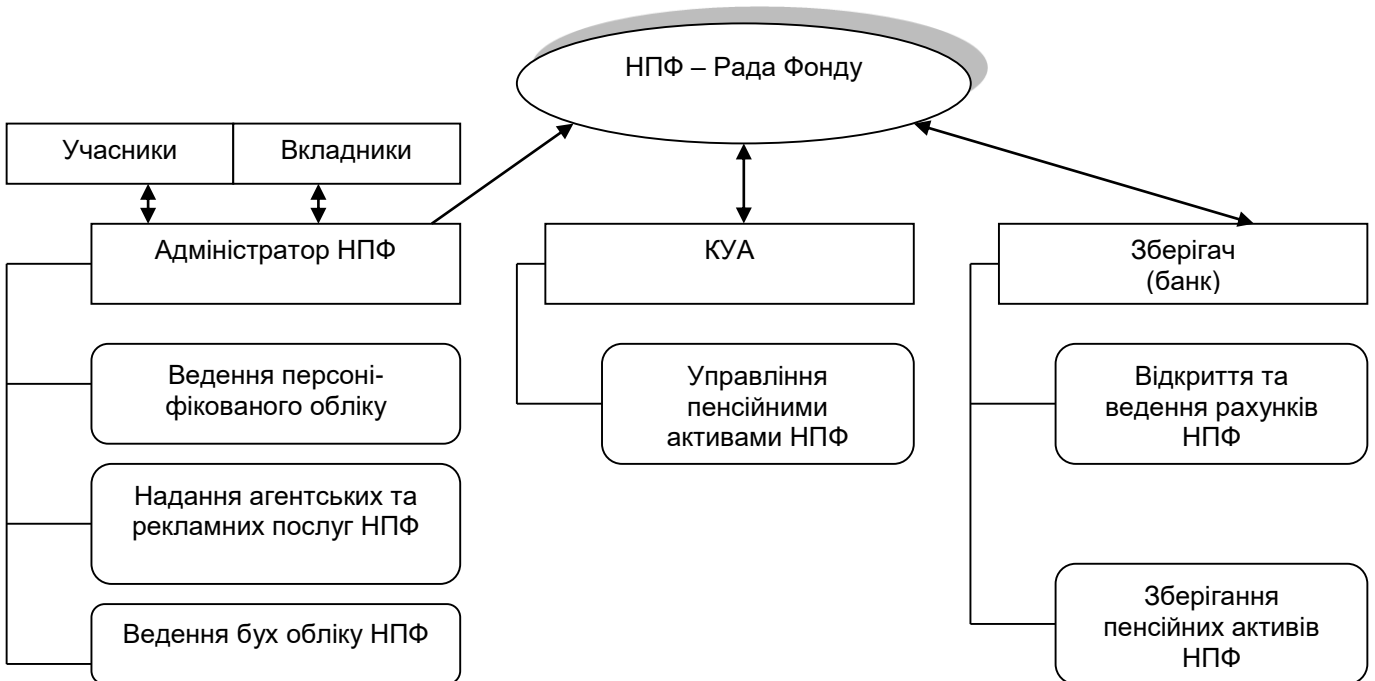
НПФ – Рада Фонду

Учасники

Вкладники

Адміністратор НПФ

КУА

Зберігач (банк)

Ведення персоніфікованого обліку

Надання агентських та рекламних послуг НПФ

Ведення бух обліку НПФ

Управління пенсійними активами НПФ

Відкриття та ведення рахунків НПФ

Зберігання пенсійних активів НПФ